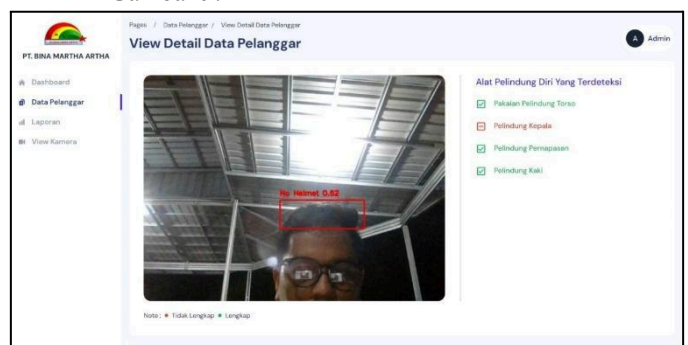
PT. BINA MARTHA ARTHA

Dashboard
Data Pelanggar
Laporan
View Kamera

Pages / Data Pelanggar / View Detail Data Pelanggar

View Detail Data Pelanggar

A Admin

No Helmet 0.62

Alat Pelindung Diri Yang Terdeteksi

Pakaian Pelindung Torso
Pelindung Kepala
Pelindung Pernapasan
Pelindung Kaki

Note : • Tidak Lengkap • Lengkap